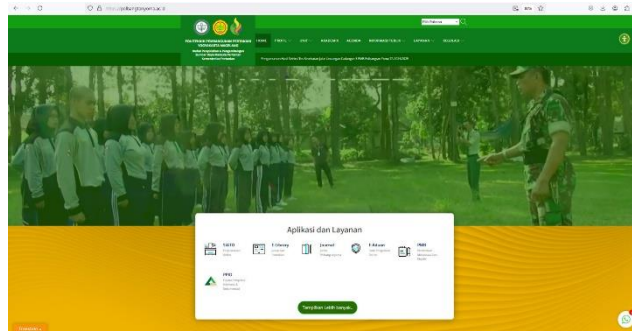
polbangtanyoma.ac.id

POLITEKNIK PEMBANGUNAN PERTANIAN YOGYAKARTA MAGELANG

HOME PROFIL PMB AKADEMIK ALUMNI INFORMASI PUBLIK LAYANAN REGULASI

Aplikasi dan Layanan

SIAKAD

E-library

Journal

E-Arsip

PMB

PPID

Tampilkan Lebih banyak